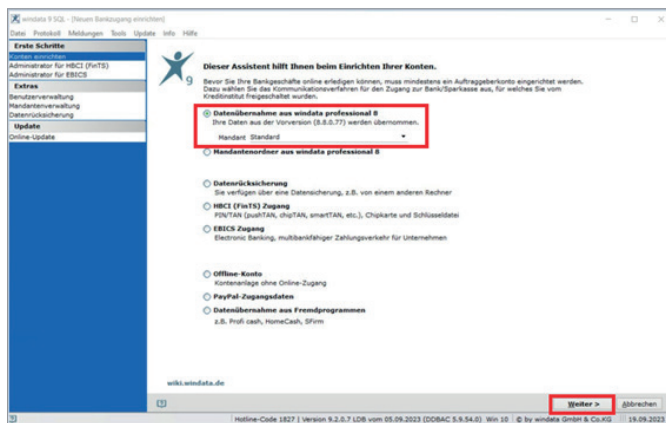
windata 9 SQL - [Neuen Bankzugang einrichten]

Datei Protokoll Meldungen Tools Update Info Hilfe

Erste Schritte
Konten einrichten
Administrator für HBCI (FinTS)
Administrator für EBICS

Extras
Benutzerverwaltung
Mandantenverwaltung
Datenrücksicherung

Update
Online-Update

9

Dieser Assistent hilft Ihnen beim Einrichten Ihrer Konten.

Bevor Sie Ihre Bankgeschäfte online erledigen können, muss mindestens ein Auftraggeberkonto eingerichtet werden. Dazu wählen Sie das Kommunikationsverfahren für den Zugang zur Bank/Sparkasse aus, für welches Sie vom Kreditinstitut freigeschaltet wurden.

Datenübernahme aus windata professional 8
Ihre Daten aus der Vorversion (8.8.0.77) werden übernommen.
Mandant Standard

Mandantenordner aus windata professional 8

Datenrücksicherung
Sie verfügen über eine Datensicherung, z.B. von einem anderen Rechner

HBCI (FinTS) Zugang
PIN/TAN (pushTAN, chipTAN, smartTAN, etc.), Chipkarte und Schlüsseldatei

EBICS Zugang
Electronic Banking, multibankfähiger Zahlungsverkehr für Unternehmen

Offline-Konto
Kontenanlage ohne Online-Zugang

PayPal-Zugangsdaten

Datenübernahme aus Fremdprogrammen
z.B. Profi cash, HomeCash, SFirm

wiki.windata.de

Weiter > Abbrechen

Hotline-Code 1827 | Version 9.2.0.7 LDB vom 05.09.2023 (DDBAC 5.9.54.0) Win 10 | © by windata GmbH & Co.KG 19.09.2023